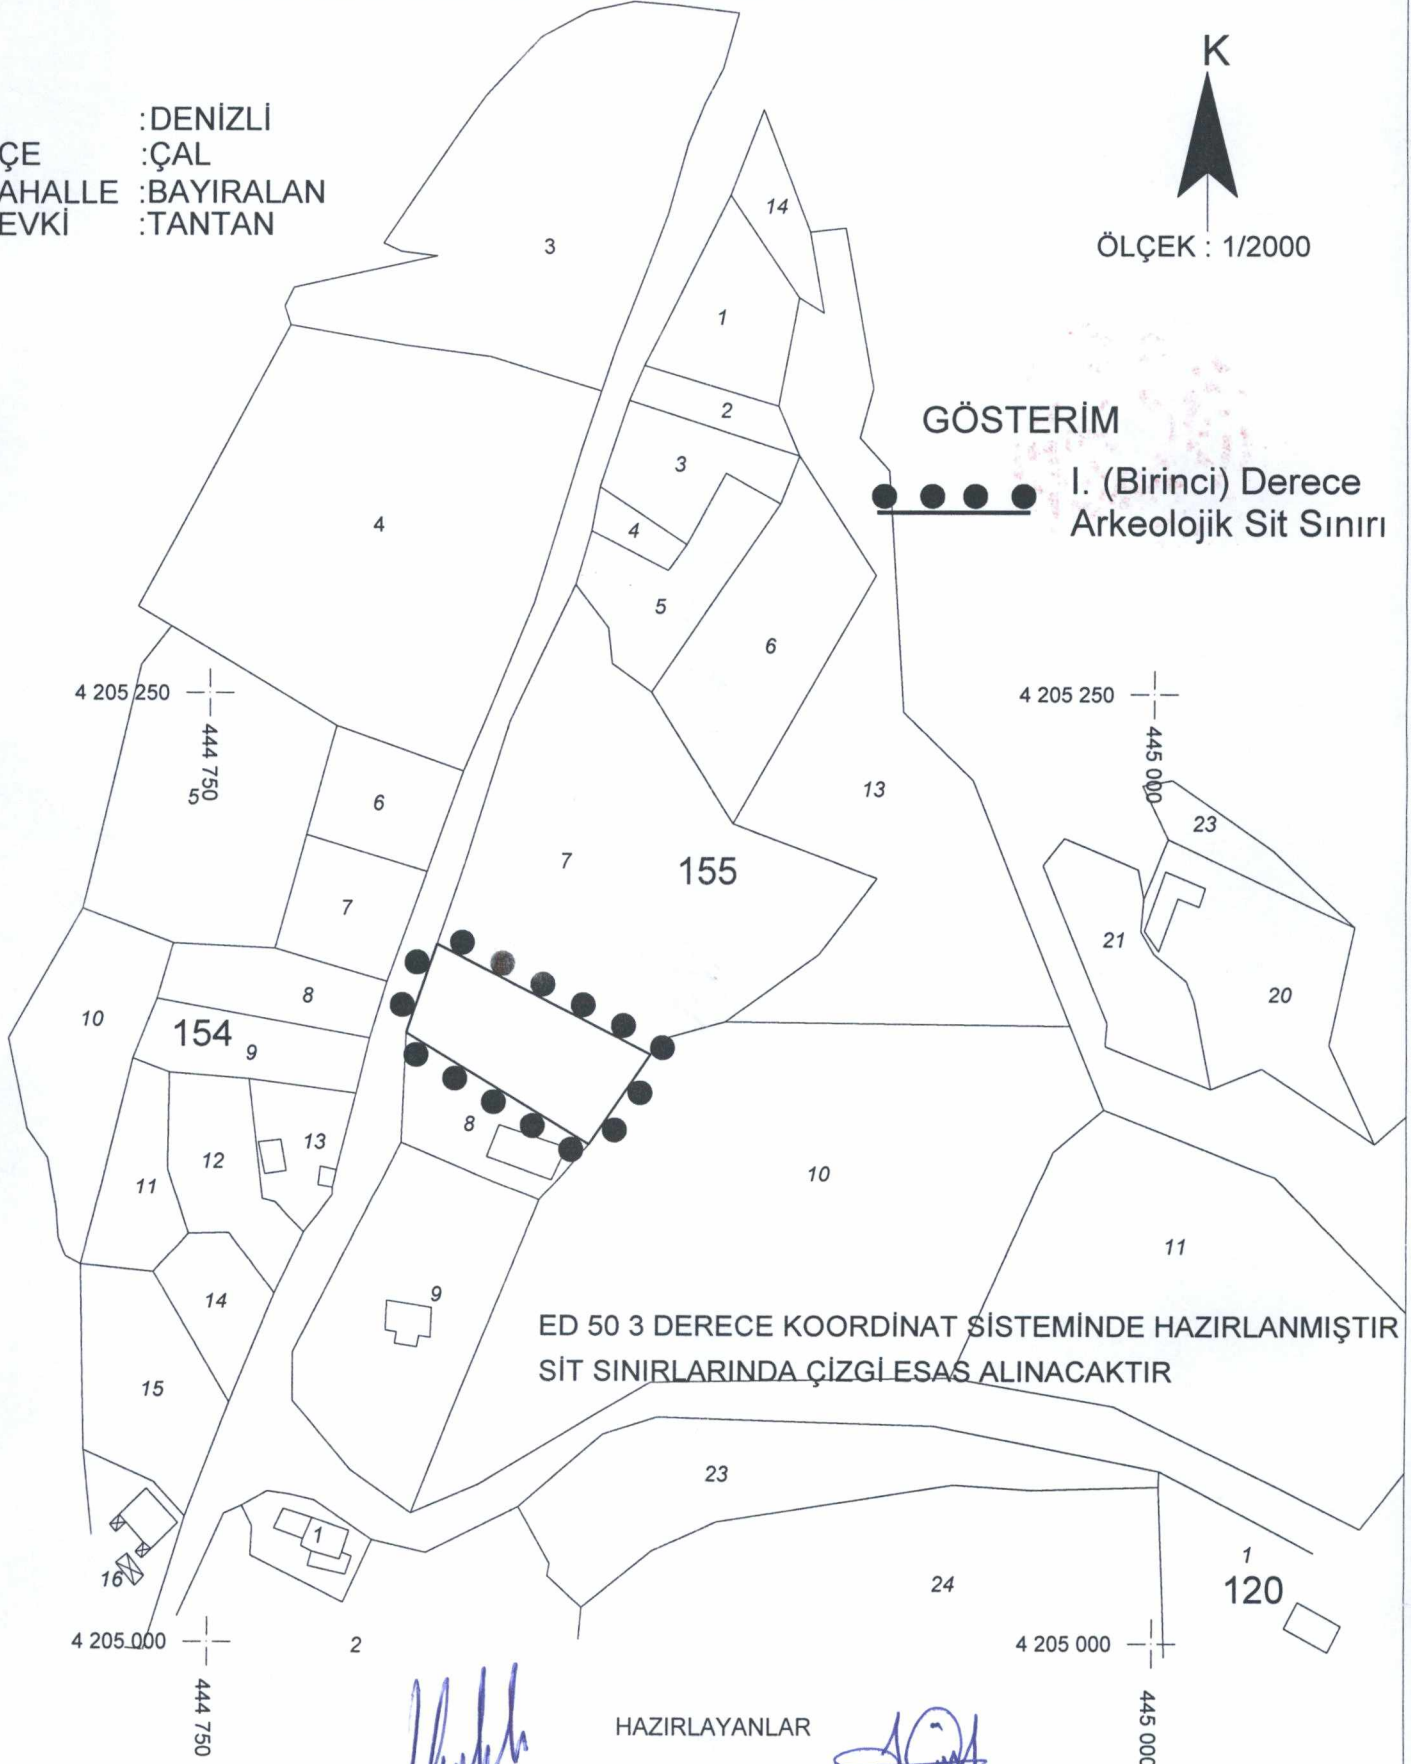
:DENİZLİ
ÇE :ÇAL
AHALLE :BAYIRALAN
EVKİ :TANTAN

K

ÖLÇEK : 1/2000

GÖSTERİM
I. (Birinci) Derece Arkeolojik Sit Sınırı

3
14
1
2
3
4
4
5
6
6
7
7
13
155
8
10
154
9
8
10
5
444 750
4 205 250
4 205 250
445 000
23
21
20
12
13
11
14
9
11
15
23
1
16
24
1
120
2

ED 50 3 DERECE KOORDİNAT SİSTEMİNDE HAZIRLANMIŞTIR
SİT SINIRLARINDA ÇİZGİ ESAS ALINACAKTIR

4 205 000
444 750
4 205 000
445 000

HAZIRLAYANLAR